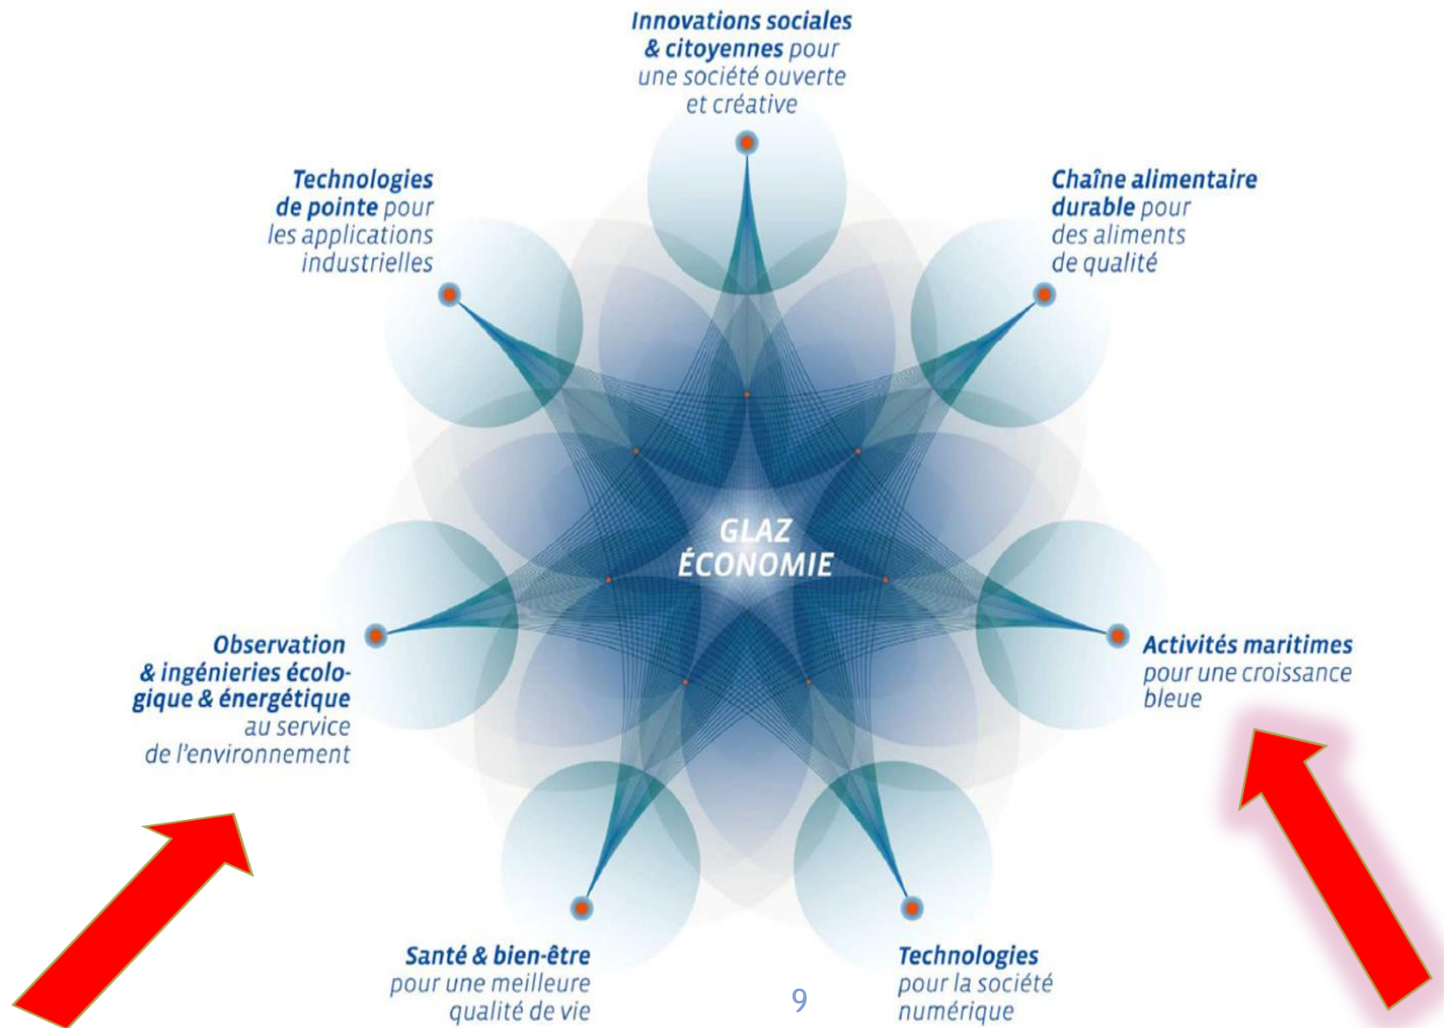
Innovations sociales & citoyennes pour une société ouverte et créative

Technologies de pointe pour les applications industrielles

Chaîne alimentaire durable pour des aliments de qualité

GLAZ ÉCONOMIE

Observation & ingénieries écologique & énergétique au service de l'environnement

Activités maritimes pour une croissance bleue

Santé & bien-être pour une meilleure qualité de vie

Technologies pour la société numérique

9